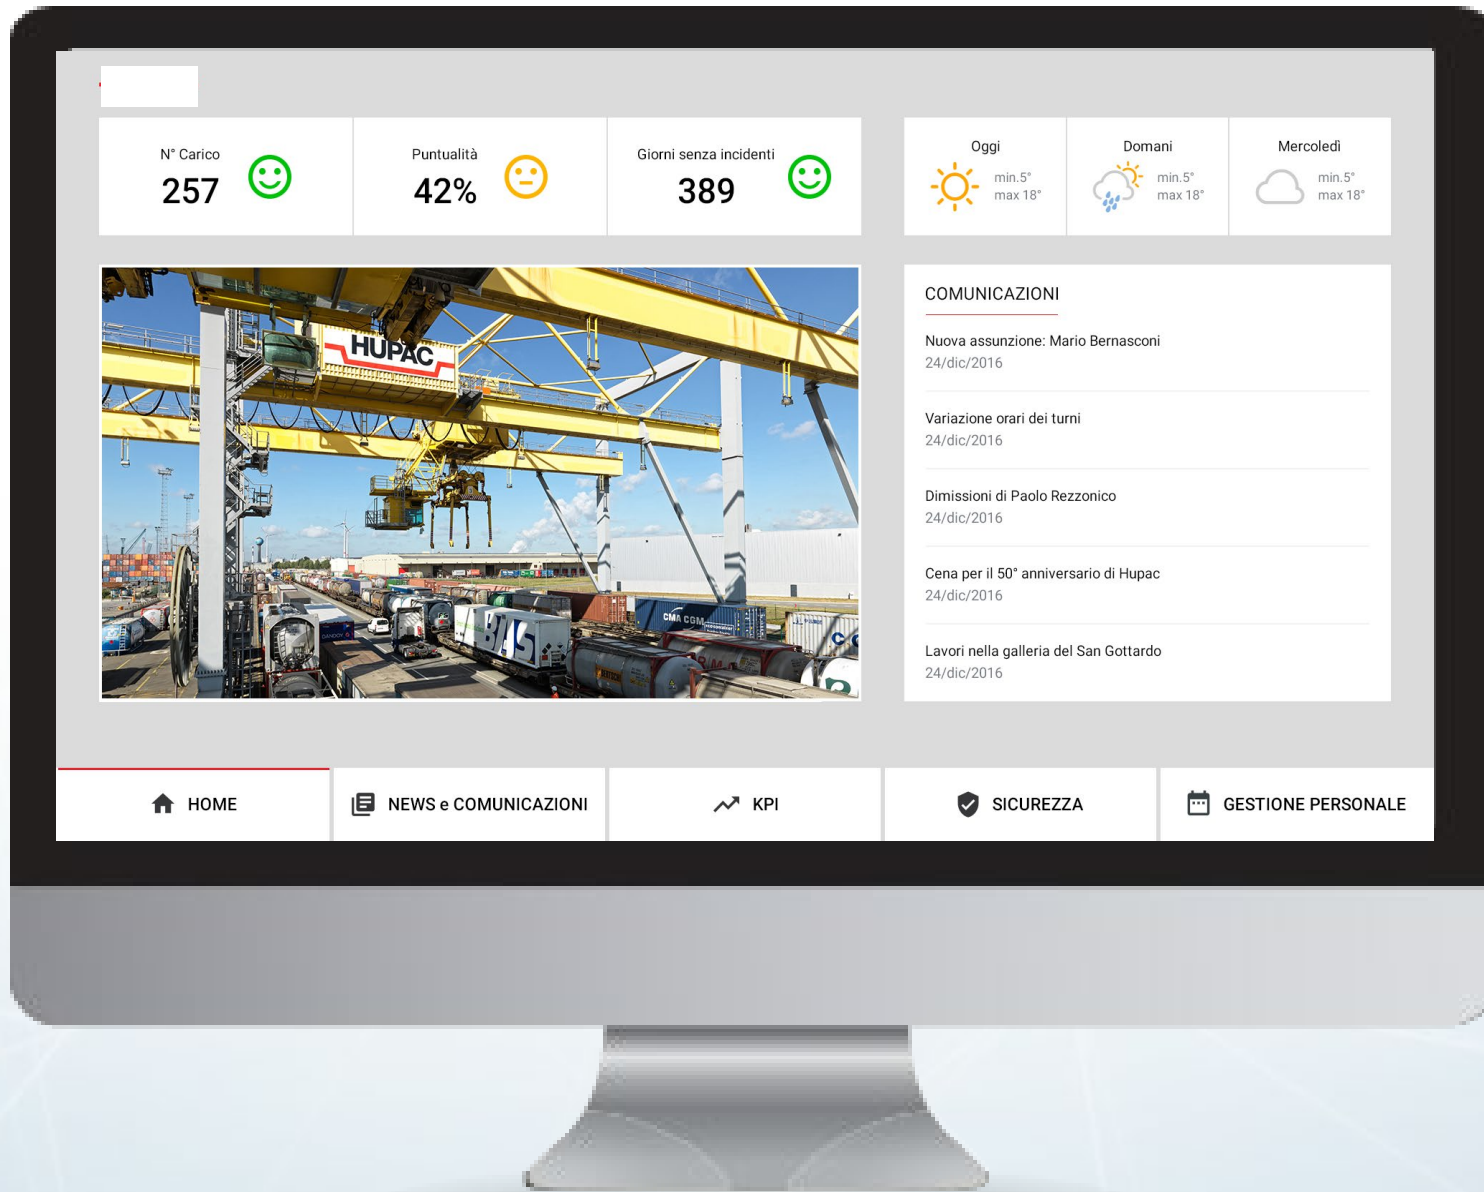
N° Carico
257

Puntualità
42%

Giorni senza incidenti
389

Oggi
min.5°
max 18°

Domani
min.5°
max 18°

Mercoledì
min.5°
max 18°

HUPAC

COMUNICAZIONI

Nuova assunzione: Mario Bernasconi
24/dic/2016

Variazione orari dei turni
24/dic/2016

Dimissioni di Paolo Rezzonico
24/dic/2016

Cena per il 50° anniversario di Hupac
24/dic/2016

Lavori nella galleria del San Gottardo
24/dic/2016

HOME
NEWS e COMUNICAZIONI
KPI
SICUREZZA
GESTIONE PERSONALE